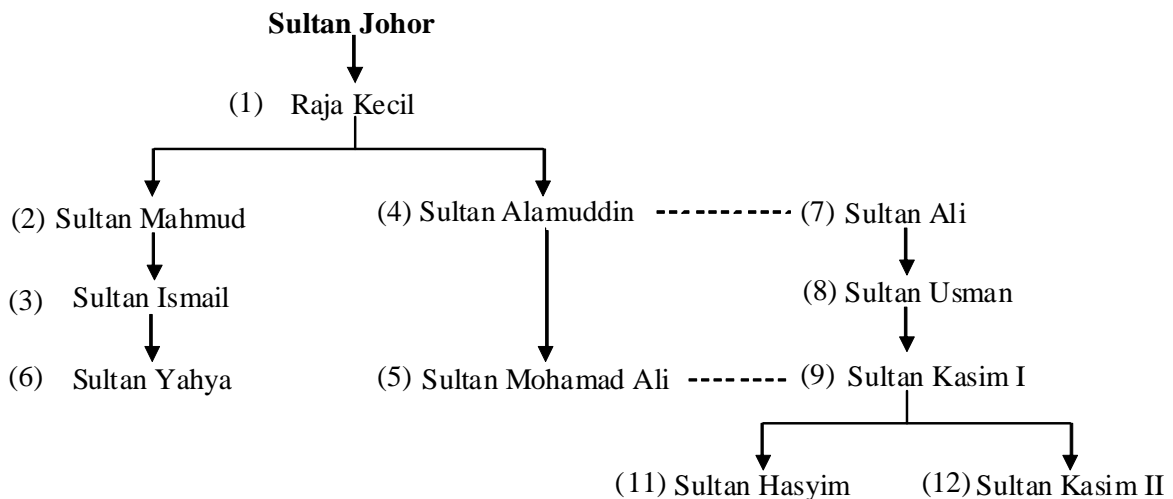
Sultan Johor

(1) Raja Kecil

(2) Sultan Mahmud

(3) Sultan Ismail

(6) Sultan Yahya

(4) Sultan Alamuddin

(5) Sultan Mohamad Ali

(7) Sultan Ali

(8) Sultan Usman

(9) Sultan Kasim I

(11) Sultan Hasyim

(12) Sultan Kasim II